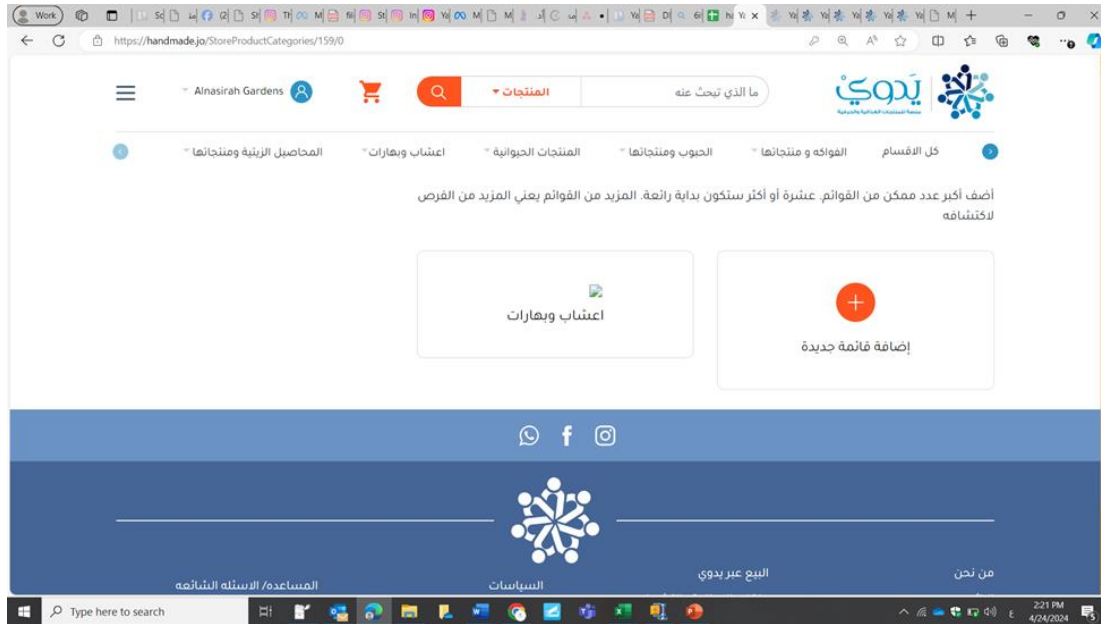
Work

https://handmade.jo/StoreProductCategories/159/0

يدوي

ما الذي تبحث عنه

المنتجات

Alnasirah Gardens

كل الاقسام
الفواكه و منتجاتها
الحبوب ومنتجاتها
المنتجات الحيوانية
اعشاب وبهارات
المحاصيل الزينية ومنتجاتها

أضف أكبر عدد ممكن من القوائم. عشرة أو أكثر ستكون بداية رائعة. المزيد من القوائم يعني المزيد من الفرص لاكتشافه

+
إضافة قائمة جديدة

اعشاب وبهارات

من نحن
البيع عبر يدوي
السياسات
المساعدة/ الاسئله الشائعه

Type here to search

2:21 PM
4/24/2024